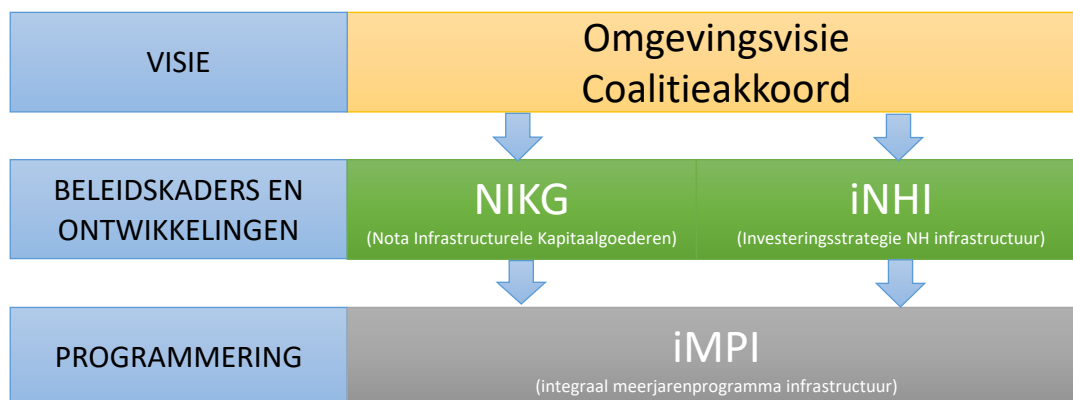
VISIE

Omgevingsvisie
Coalitieakkoord

BELEIDSKADERS EN ONTWIKKELINGEN

NIKG
(Nota Infrastructurele Kapitaalgoederen)

iNHI
(Investeringsstrategie NH infrastructuur)

PROGRAMMERING

iMPI
(integraal meerjarenprogramma infrastructuur)